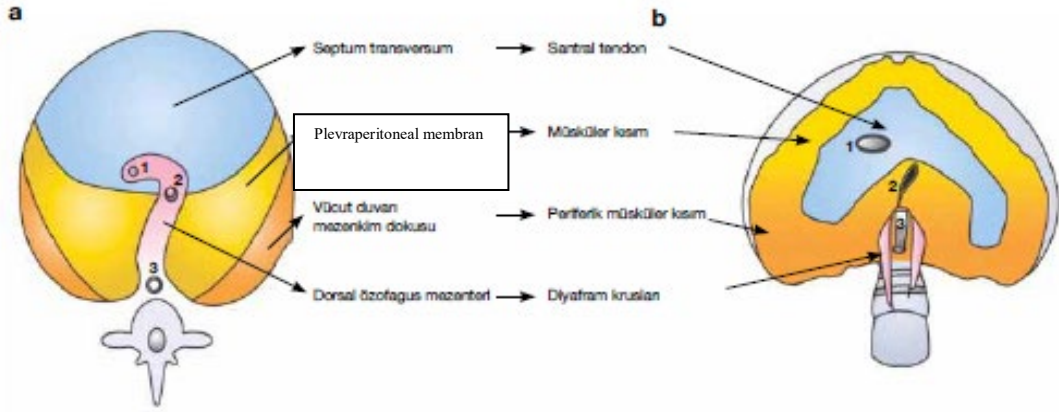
a

b

Septum transversum → Santral tendon

Plevraperitoneal membran → Müsküler kısım

Vücut duvarı mezenkim dokusu → Periferik müsküler kısım

Dorsal özofagus mezenteri → Diyafram krusları

1
2
3

1
2
3